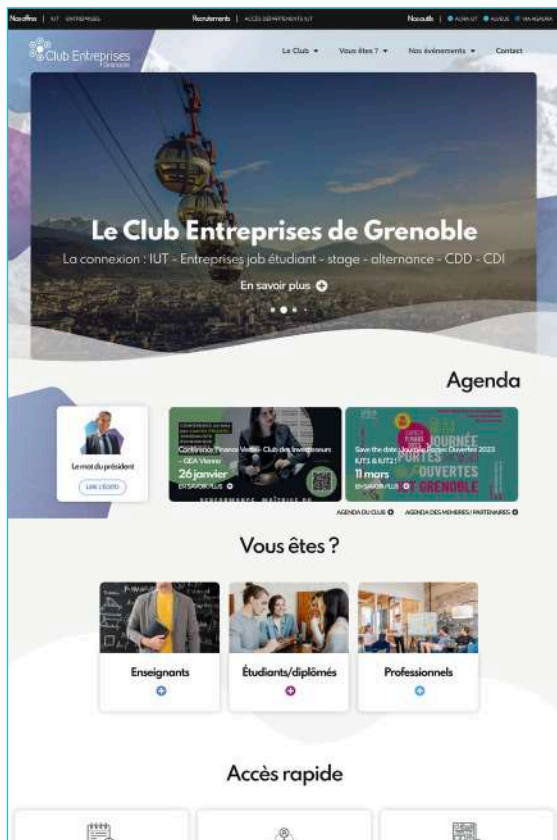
Nos offres | IUT ENTREPRISES Recrutements | ACCÈS DÉPARTEMENTS IUT Nos outils | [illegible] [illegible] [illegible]

Club Entreprises Grenoble

Le Club ▾ Vous êtes ? ▾ Nos événements ▾ Contact

Le Club Entreprises de Grenoble

La connexion : IUT - Entreprises job étudiant - stage - alternance - CDD - CDI

En savoir plus

Agenda

Le mot du président

LIRE L'ÉDITO

Conférence Finance Verte - Club des Investisseurs - GEA Vienne

26 janvier

EN SAVOIR PLUS

Save the date : Journée Portes Ouvertes 2023 IUT1 & IUT2!

11 mars

EN SAVOIR PLUS

JOURNÉE PORTES OUVERTES GRENOBLE

AGENDA DU CLUB AGENDA DES MEMBRES / PARTENAIRES

Vous êtes ?

Enseignants

Étudiants/diplômés

Professionnels

Accès rapide